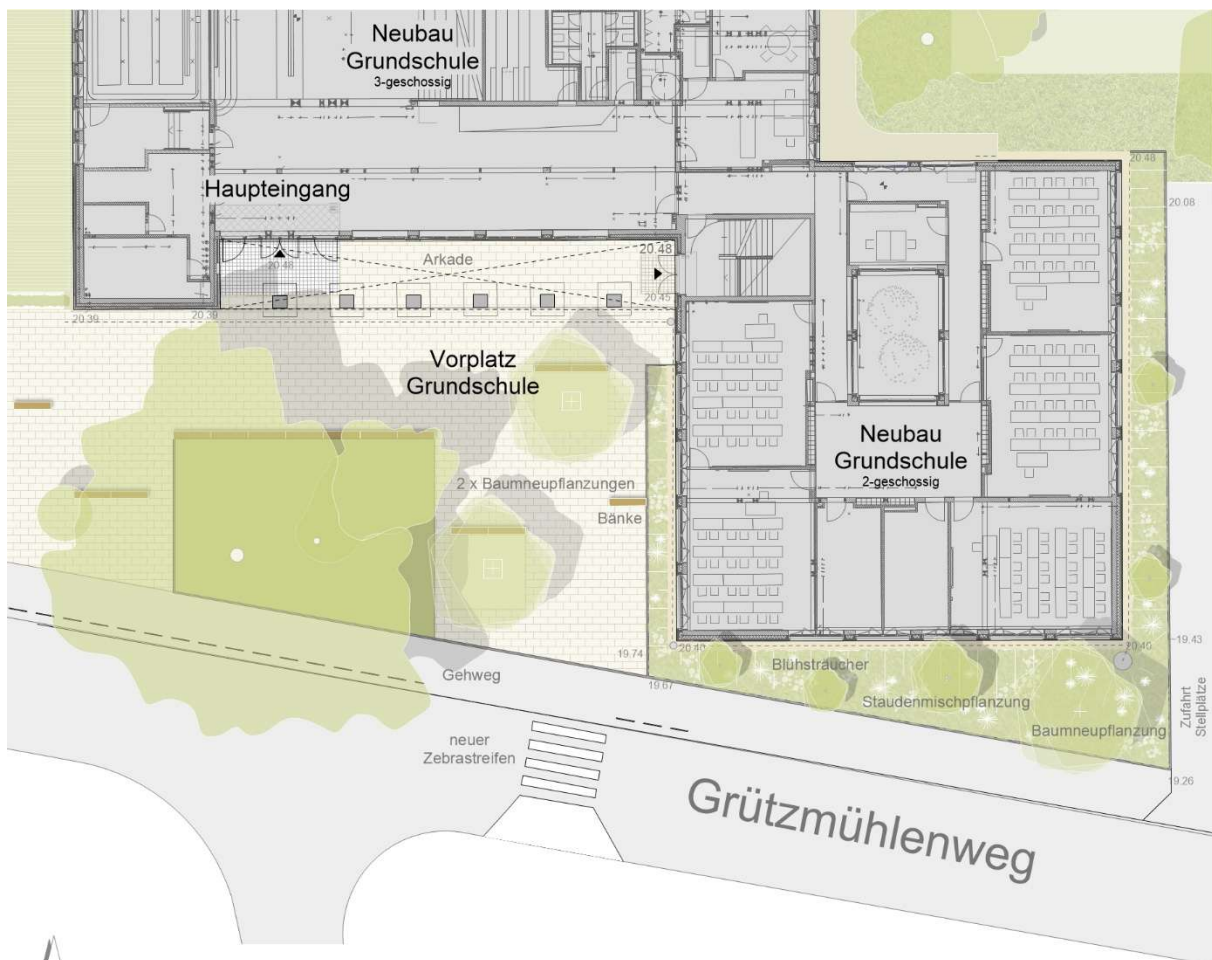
Neubau Grundschule
3-geschossig

Haupteingang

20.48

20.48

Arkade

20.45

20.39

20.39

Vorplatz Grundschule

2 x Baumneupflanzungen

Bänke

Neubau Grundschule
2-geschossig

20.48

20.08

19.74

20.40

20.40

19.43

19.67

Gehweg

Blühsträucher

Staudenmischpflanzung

Baumneupflanzung

Zufahrt Stellplätze

19.26

neuer Zebrastreifen

Grützmühlenweg